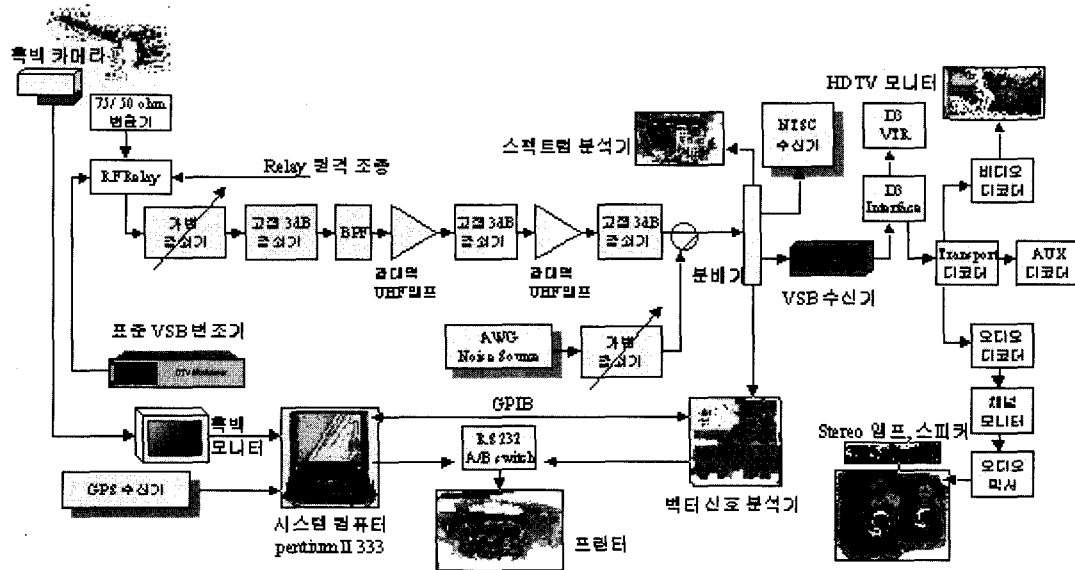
흑백 카메라

75/50 ohm 변환기

RF Relay

Relay 원격 조종

가변 감쇠기

고정 3dB 감쇠기

BPF

광대역 UHF앰프

고정 3dB 감쇠기

광대역 UHF앰프

고정 3dB 감쇠기

분배기

스펙트럼 분석기

NTSC 수신기

HDTV 모니터

D3 VTR

D3 Interface

비디오 디코더

VSB 수신기

Transport 디코더

AUX 디코더

오디오 디코더

채널 모니터

오디오 믹서

표준 VSB 변조기

AWG Noise Source

가변 감쇠기

흑백 모니터

GPIB

RS 232 A/B switch

GPS 수신기

시스템 컴퓨터 pentium II 333

벡터 신호 분석기

프린터

Stereo 앰프, 스피커